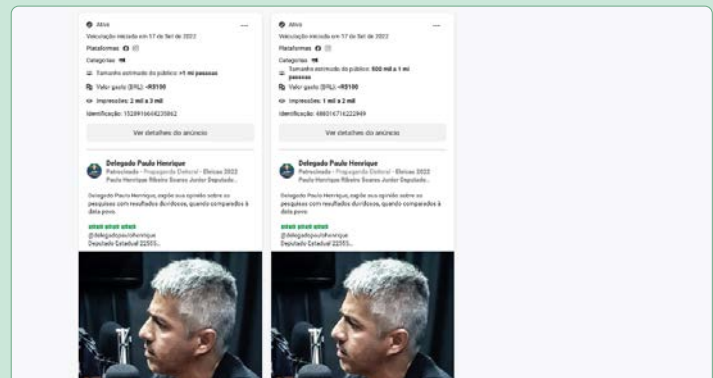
Ativo
Veiculação iniciada em 17 de Set de 2022
Plataformas
Categorias
Tamanho estimado do público: >1 mi pessoas
Valor gasto (BRL): <R$100
Impressões: 2 mil a 3 mil
Identificação: 1528916648235862
Ver detalhes do anúncio

Delegado Paulo Henrique
Patrocinado · Propaganda Eleitoral · Eleicao 2022
Paulo Henrique Ribeiro Soares Junior Deputado...

Delegado Paulo Henrique, segue sua opinião sobre as pesquisas com resultados duvidosos, quando comparados à data povo.

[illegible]
@delegadopaulohenrique
Deputado Estadual 22555...

Ativo
Veiculação iniciada em 17 de Set de 2022
Plataformas
Categorias
Tamanho estimado do público: 500 mil a 1 mi pessoas
Valor gasto (BRL): <R$100
Impressões: 1 mil a 2 mil
Identificação: 488016716222949
Ver detalhes do anúncio

Delegado Paulo Henrique
Patrocinado · Propaganda Eleitoral · Eleicao 2022
Paulo Henrique Ribeiro Soares Junior Deputado...

Delegado Paulo Henrique, segue sua opinião sobre as pesquisas com resultados duvidosos, quando comparados à data povo.

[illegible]
@delegadopaulohenrique
Deputado Estadual 22555...